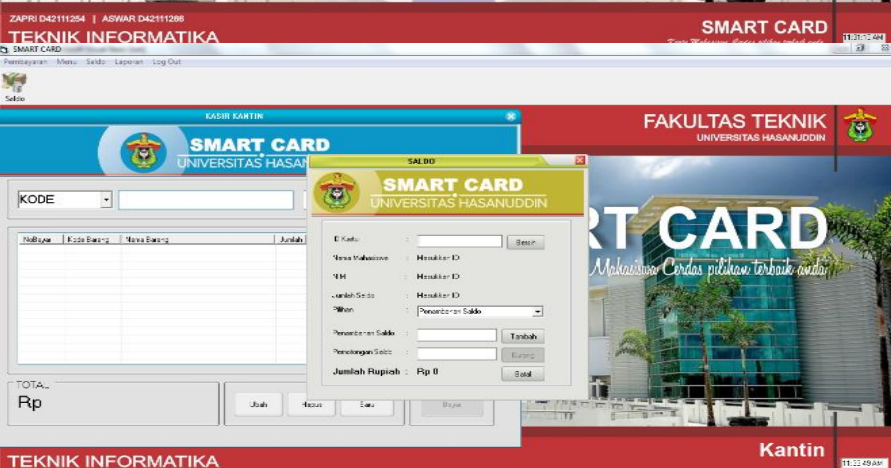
ZAPRI D42111254 | ASWAR D42111266
TEKNIK INFORMATIKA
SMART CARD
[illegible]
11:31:12 AM
SMART CARD
Pembayaran Menu Saldo Laporan Log Out
Saldo
KASIR KANTIN
SMART CARD
UNIVERSITAS HASAN
KODE
NoBayar | Kode Barang | Nama Barang | Jumlah
TOTAL
Rp
Ubah Hapus Baru Bayar
FAKULTAS TEKNIK
UNIVERSITAS HASANUDDIN
SALDO
SMART CARD
UNIVERSITAS HASANUDDIN
ID Kartu :
Nama Mahasiswa : Masukkan ID
NIM : Masukkan ID
Jumlah Saldo : Masukkan ID
Pilihan : Penambahan Saldo
Penambahan Saldo :
Pemotongan Saldo :
Jumlah Rupiah : Rp 0
Besar
Tambah
Kurang
Batal
RT CARD
Mahasiswa Cerdas pilihan terbaik anda
Kantin
TEKNIK INFORMATIKA
11:32:49 AM